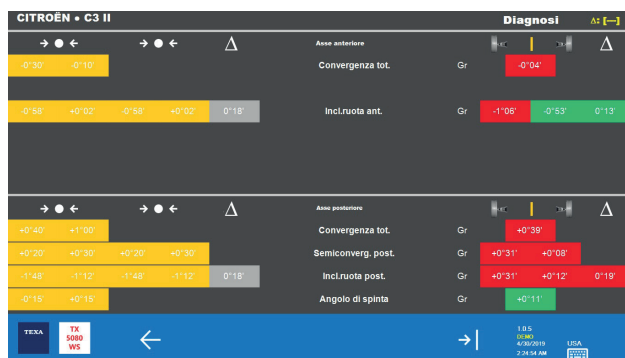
CITROËN • C3 II

Diagnosi

Δ: [—]

→ ● ←
→ ● ←
Δ
Asse anteriore
Δ

-0°30'
-0°10'
Convergenza tot.
-0°04'

-0°58'
+0°02'
-0°58'
+0°02'
0°18'
Incl.ruota ant.
Gr
-1°06'
-0°53'
0°13'

→ ● ←
→ ● ←
Δ
Asse posteriore
Δ

+0°40'
+1°00'
Convergenza tot.
Gr
+0°39'

+0°20'
+0°30'
+0°20'
+0°30'
Semiconverg. post.
Gr
+0°31'
+0°08'

-1°48'
-1°12'
-1°48'
-1°12'
0°18'
Incl.ruota post.
Gr
+0°31'
+0°12'
0°19'

-0°15'
+0°15'
Angolo di spinta
Gr
+0°11'

TEXA
TX 5080 WS
←
→|
1.0.5
DEMO
4/30/2019
2:24:54 AM
USA